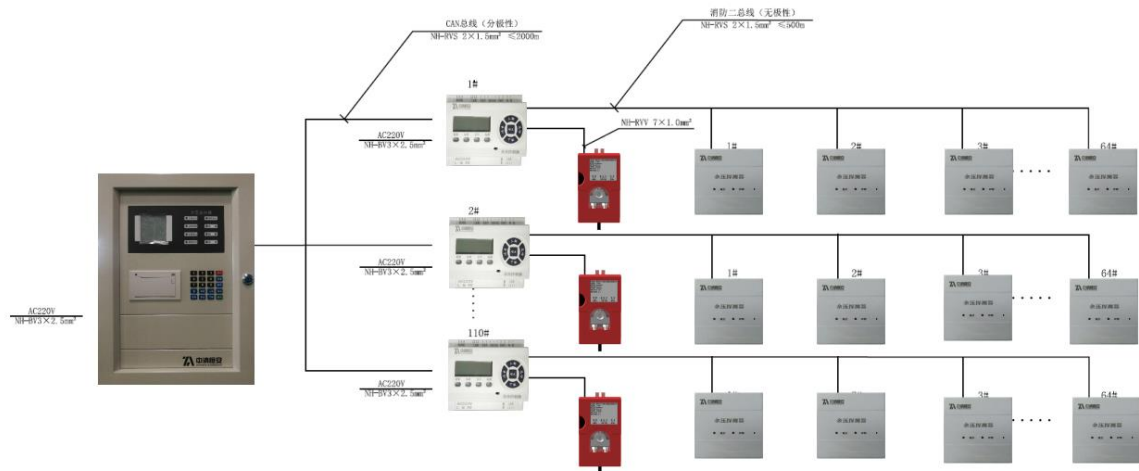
CAN总线（分极性）
NH-RVS 2×1.5mm² ≤2000m

消防二总线（无极性）
NH-RVS 2×1.5mm² ≤500m

1#

NH-RVV 7×1.0mm²

AC220V
NH-BV3×2.5mm²

1#
2#
3#
64#

2#

AC220V
NH-BV3×2.5mm²

1#
2#
3#
64#

110#

AC220V
NH-BV3×2.5mm²

3#
64#

AC220V
NH-BV3×2.5mm²

中消恒安